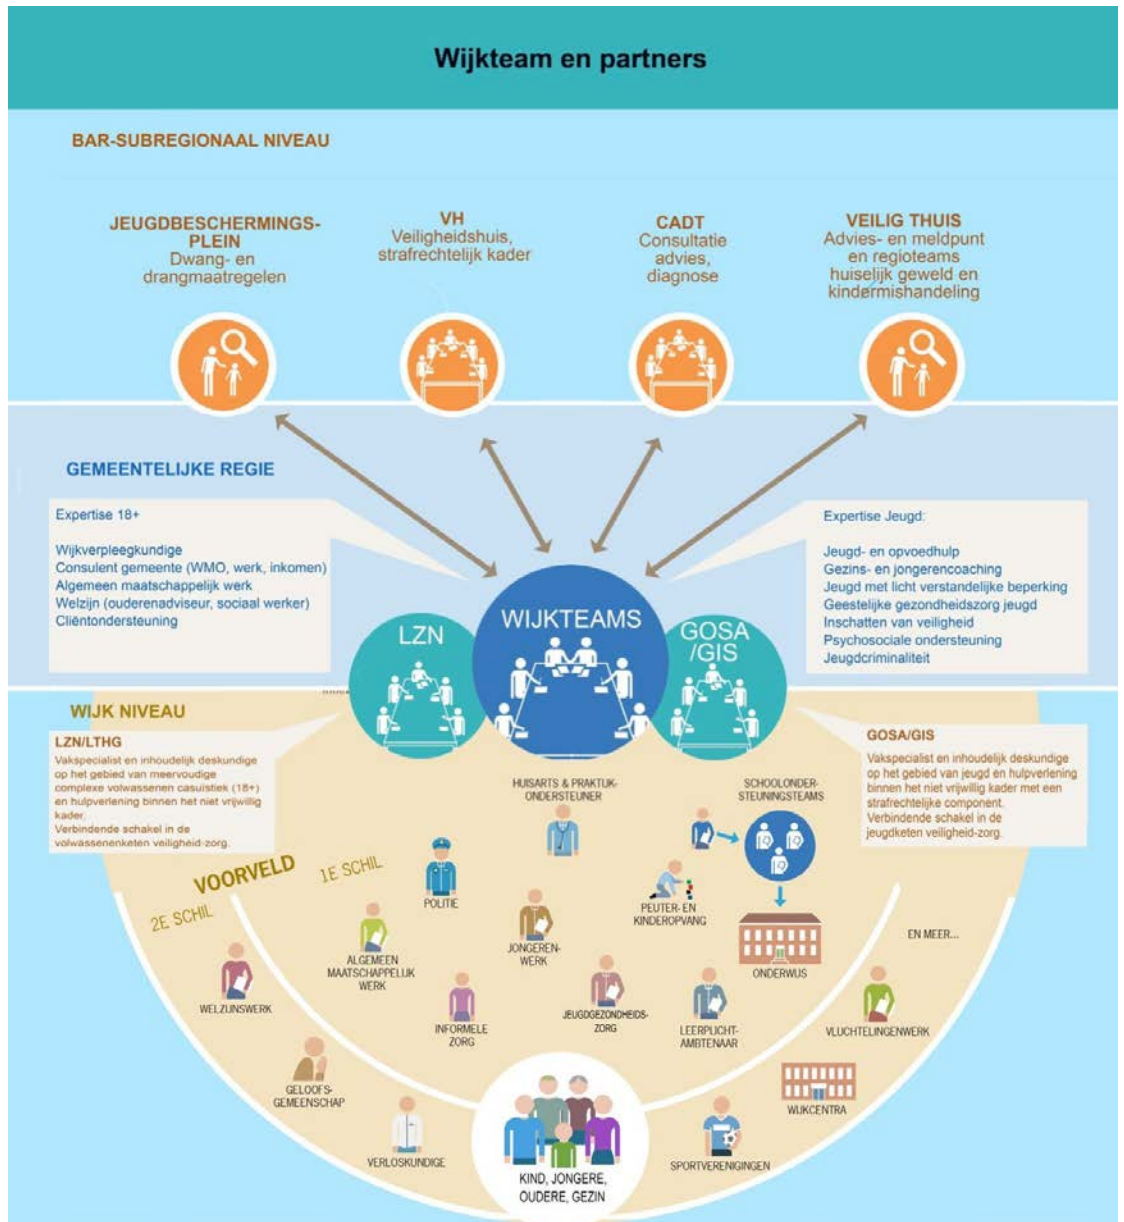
Wijkteam en partners

BAR-SUBREGIONAAL NIVEAU

JEUGDBESCHERMINGSPLEIN
Dwang- en drangmaatregelen

VH
Veiligheidshuis, strafrechtelijk kader

CADT
Consultatie advies, diagnose

VEILIG THUIS
Advies- en meldpunt en regioteams huiselijk geweld en kindermishandeling

GEMEENTELIJKE REGIE

Expertise 18+

Wijkverpleegkundige
Consulent gemeente (WMO, werk, inkomen)
Algemeen maatschappelijk werk
Welzijn (ouderenadviseur, sociaal werker)
Cliëntondersteuning

Expertise Jeugd:

Jeugd- en opvoedhulp
Gezins- en jongerencoaching
Jeugd met licht verstandelijke beperking
Geestelijke gezondheidszorg jeugd
Inschatten van veiligheid
Psychosociale ondersteuning
Jeugdcriminaliteit

LZN

WIJKTEAMS

GOSA /GIS

WIJK NIVEAU

LZN/LTHG
Vakspecialist en inhoudelijk deskundige op het gebied van meervoudige complexe volwassenen casuïstiek (18+) en hulpverlening binnen het niet vrijwillig kader.
Verbindende schakel in de volwassenenketen veiligheid-zorg.

GOSA/GIS
Vakspecialist en inhoudelijk deskundige op het gebied van jeugd en hulpverlening binnen het niet vrijwillig kader met een strafrechtelijke component.
Verbindende schakel in de jeugdketen veiligheid-zorg.

HUISARTS & PRAKTIJKONDERSTEUNER

SCHOOLONDERSTEUNINGSTEAMS

VOORVELD

1E SCHIL

2E SCHIL

POLITIE

PEUTER- EN KINDEROPVANG

ALGEMEEN MAATSCHAPPELIJK WERK

JONGERENWERK

ONDERWIJS

EN MEER...

WELZIJNSWERK

INFORMELE ZORG

JEUGDGEZONDHEIDSZORG

LEERPLICHTAMBTENAAR

VLUCHTELINGENWERK

GELOOFSGEMEENSCHAP

WIJKCENTRA

VERLOSKUNDIGE

KIND, JONGERE, OUDERE, GEZIN

SPORTVERENIGINGEN